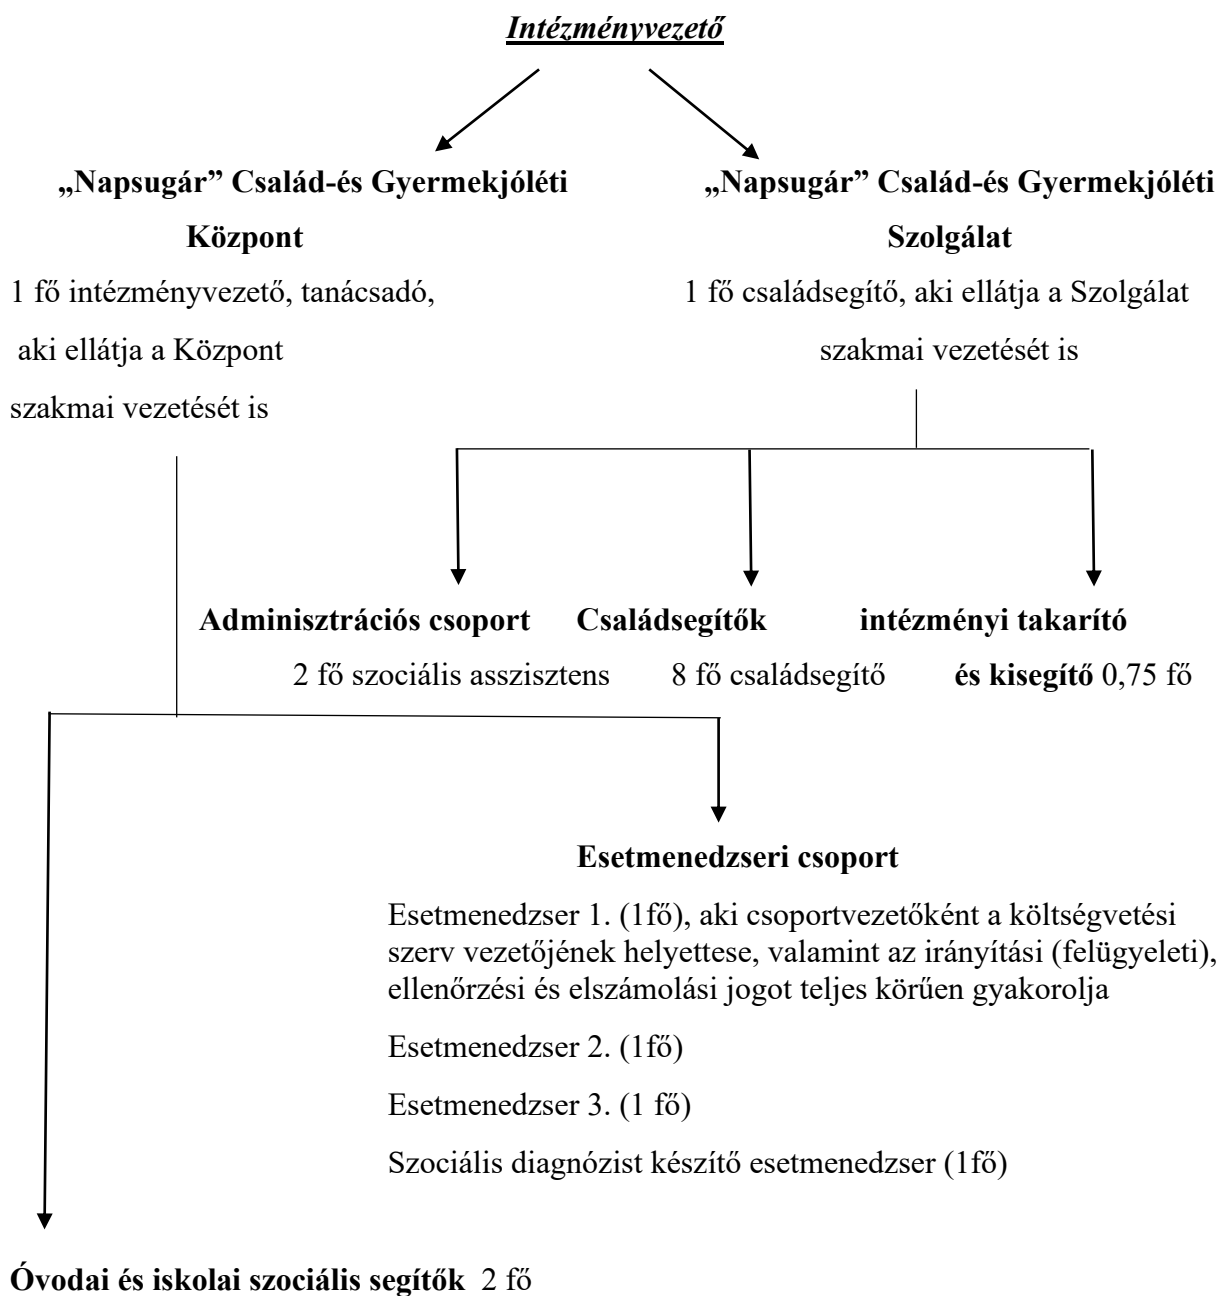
Intézményvezető

„Napsugár" Család-és Gyermekjóléti Központ

1 fő intézményvezető, tanácsadó, aki ellátja a Központ szakmai vezetését is

„Napsugár" Család-és Gyermekjóléti Szolgálat

1 fő családsegítő, aki ellátja a Szolgálat szakmai vezetését is

Adminisztrációs csoport

2 fő szociális asszisztens

Családsegítők

8 fő családsegítő

intézményi takarító és kisegítő 0,75 fő

Esetmenedzseri csoport

Esetmenedzser 1. (1fő), aki csoportvezetőként a költségvetési szerv vezetőjének helyettese, valamint az irányítási (felügyeleti), ellenőrzési és elszámolási jogot teljes körűen gyakorolja

Esetmenedzser 2. (1fő)

Esetmenedzser 3. (1 fő)

Szociális diagnózist készítő esetmenedzser (1fő)

Óvodai és iskolai szociális segítők 2 fő